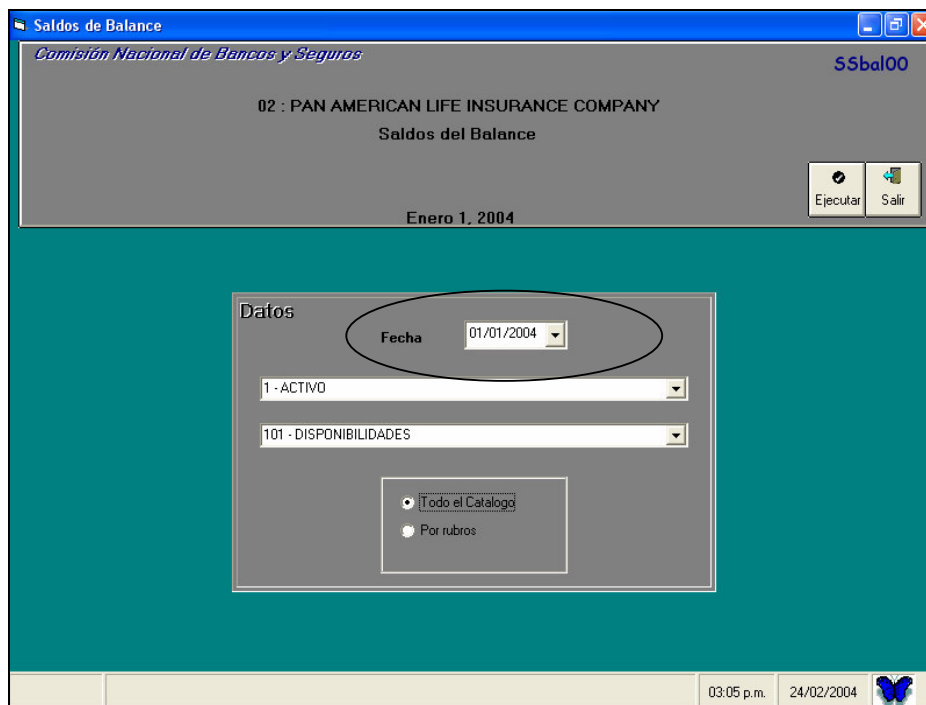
Saldos de Balance

Comisión Nacional de Bancos y Seguros

SSbal00

02 : PAN AMERICAN LIFE INSURANCE COMPANY

Saldos del Balance

Ejecutar

Salir

Enero 1, 2004

Datos

Fecha 01/01/2004

1 - ACTIVO

101 - DISPONIBILIDADES

Todo el Catalogo

Por rubros

03:05 p.m.

24/02/2004